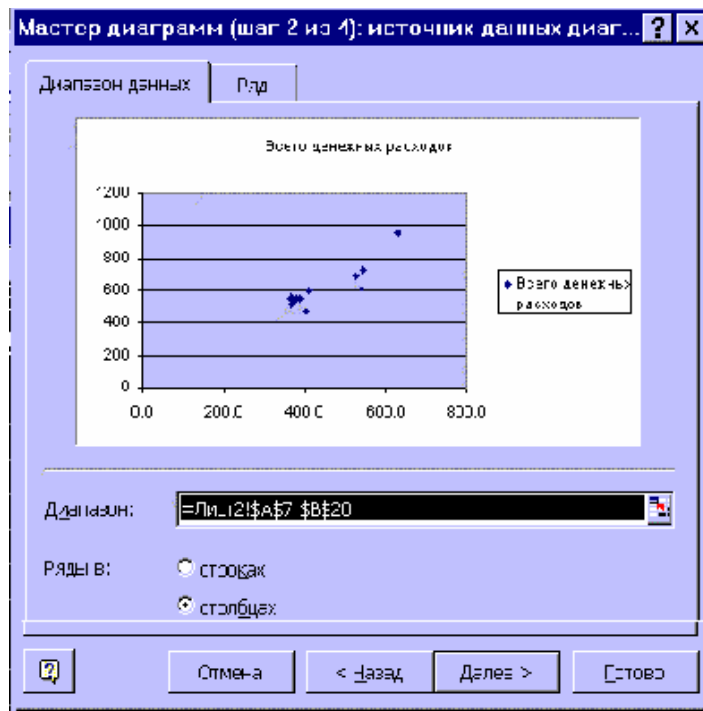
Мастер диаграмм (шаг 2 из 4): источник данных диаг... ? ×

Диапазон данных | Ряд

Всего денежных расходов

1200
1000
800
600
400
200
0

0.0
200.0
400.0
600.0
800.0

◆ Всего денежных расходов

Диапазон: =Лист2!$A$7:$B$20

Ряды в: строках
столбцах

Отмена | < Назад | Далее > | Готово